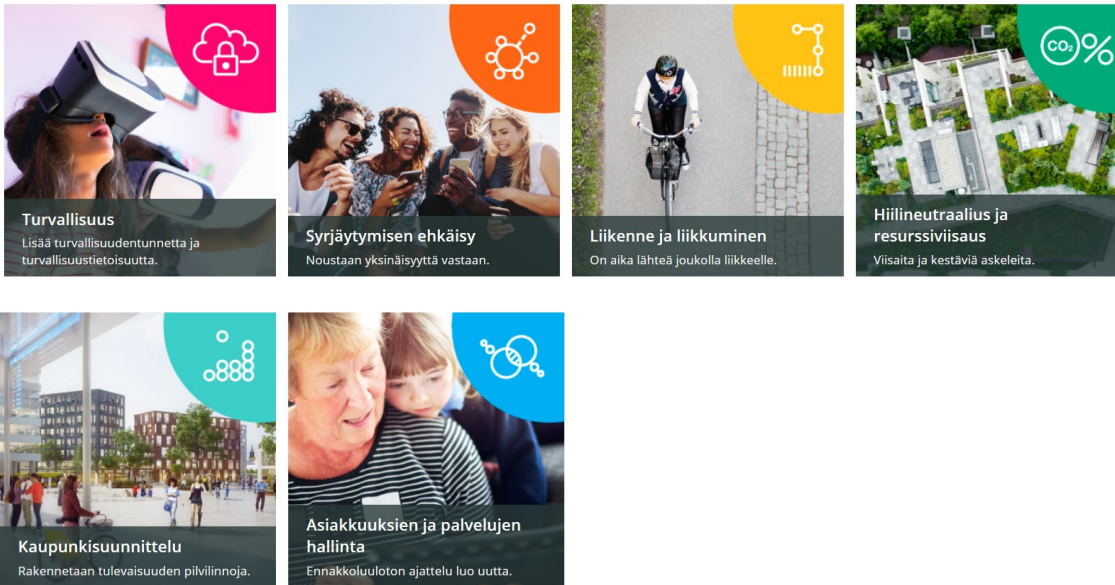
Turvallisuus
Lisää turvallisuudentunnetta ja turvallisuustietoisuutta.

Syrjäytymisen ehkäisy
Noustaan yksinäisyyttä vastaan.

Liikenne ja liikkuminen
On aika lähteä joukolla liikkeelle.

$CO_2$%

Hiilineutraalius ja resurssiviisaus
Viisaita ja kestäviä askeleita.

Kaupunkisuunnittelu
Rakennetaan tulevaisuuden pilvilinnoja.

Asiakkuuksien ja palvelujen hallinta
Ennakkoluuloton ajattelu luo uutta.